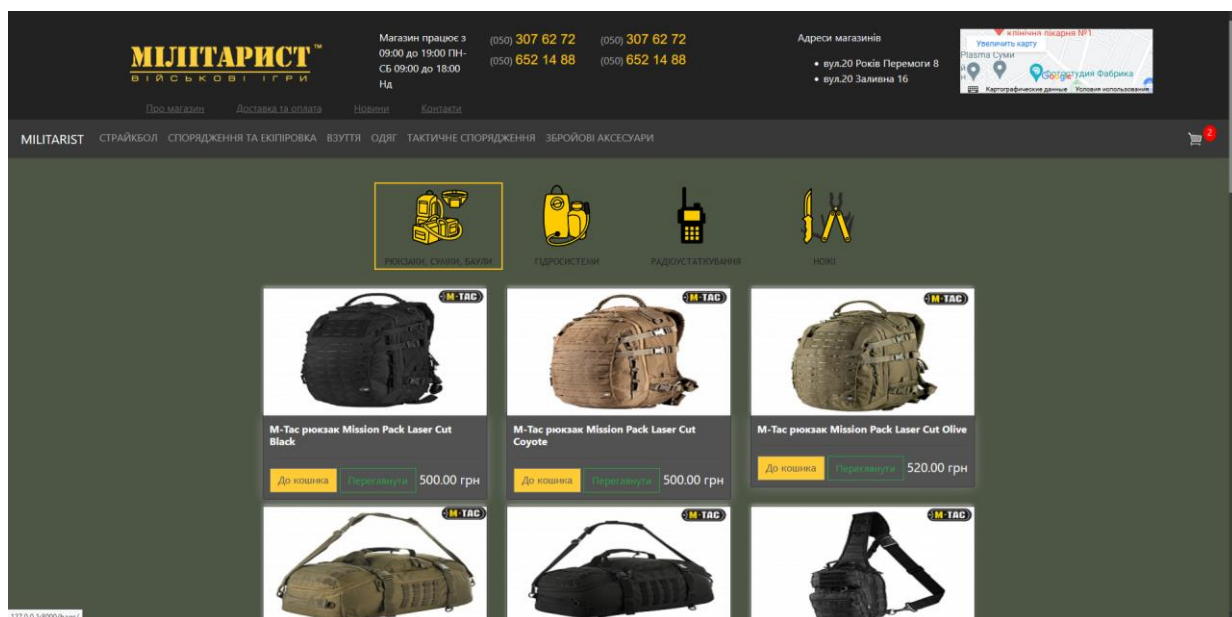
МІЛІТАРИСТ™
ВІЙСЬКОВІ ІГРИ

Про магазин Доставка та оплата Новини Контакти

Магазин працює з 09:00 до 19:00 ПН-СБ 09:00 до 18:00 Нд

(050) 307 62 72 (050) 307 62 72
(050) 652 14 88 (050) 652 14 88

Адреси магазинів
• вул.20 Років Перемоги 8
• вул.20 Заливна 16

Увеличить карту
клінічна лікарня №1
Plasma Суми
Фотостудия Фабрика
Картографические данные Условия использования

MILITARIST СТРАЙКБОЛ СПОРЯДЖЕННЯ ТА ЕКІПІРОВКА ВЗУТТЯ ОДЯГ ТАКТИЧНЕ СПОРЯДЖЕННЯ ЗБРОЙОВІ АКСЕСУАРИ

2

РЮКЗАКИ, СУМКИ, БАУЛИ
ГІДРОСИСТЕМИ
РАДІОУСТАТКУВАННЯ
НОЖІ

M-TAC
M-Tac рюкзак Mission Pack Laser Cut Black
До кошика Переглянути 500.00 грн

M-TAC
M-Tac рюкзак Mission Pack Laser Cut Coyote
До кошика Переглянути 500.00 грн

M-TAC
M-Tac рюкзак Mission Pack Laser Cut Olive
До кошика Переглянути 520.00 грн

M-TAC
M-TAC
M-TAC

127.0.0.1:8000/bags/